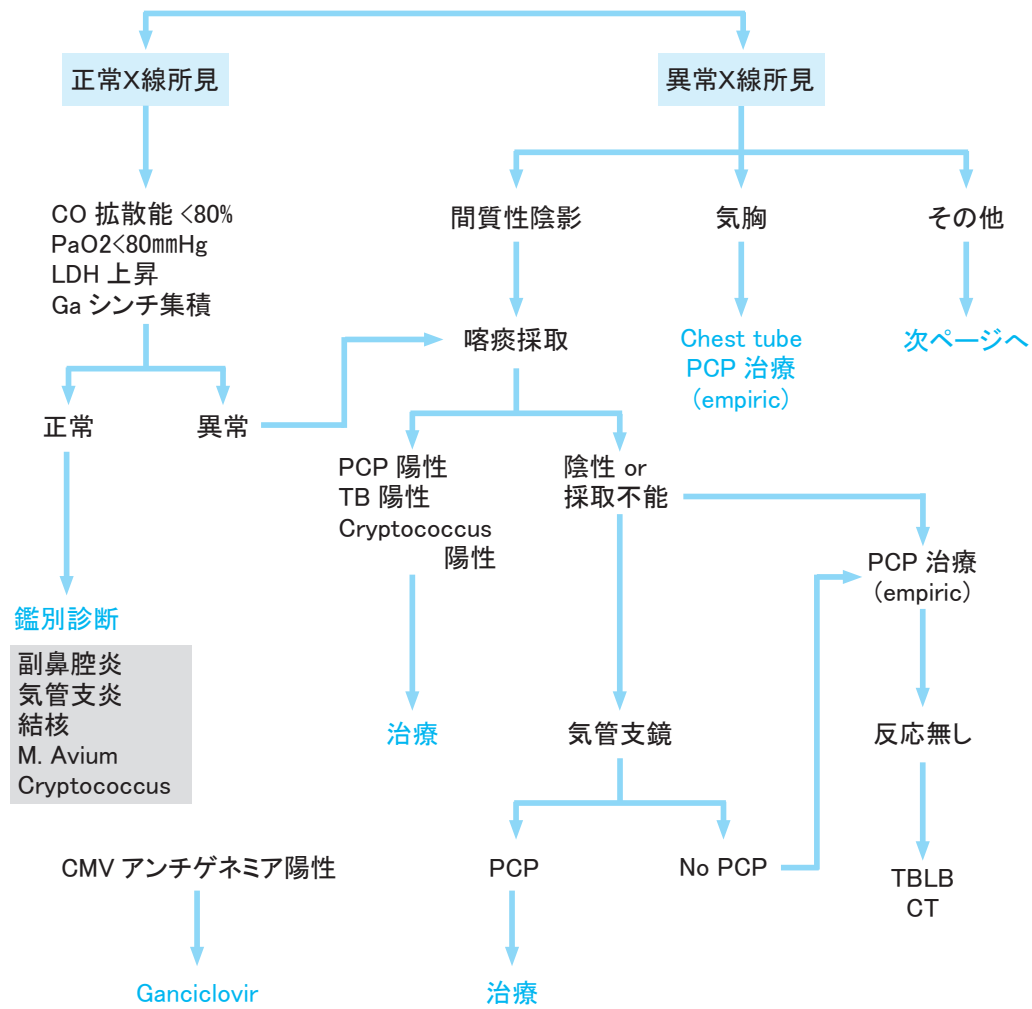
正常X線所見

異常X線所見

CO 拡散能 <80%
PaO2<80mmHg
LDH 上昇
Ga シンチ集積

間質性陰影

気胸

その他

喀痰採取

Chest tube
PCP 治療
(empiric)

次ページへ

正常

異常

PCP 陽性
TB 陽性
Cryptococcus 陽性

陰性 or
採取不能

PCP 治療
(empiric)

鑑別診断

副鼻腔炎
気管支炎
結核
M. Avium
Cryptococcus

治療

気管支鏡

反応無し

CMV アンチゲネミア陽性

PCP

No PCP

TBLB
CT

Ganciclovir

治療